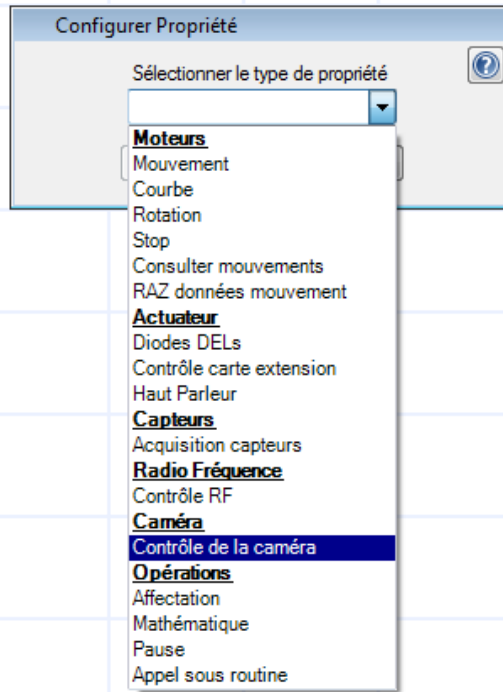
Configurer Propriété

Sélectionner le type de propriété

?

Moteurs
Mouvement
Courbe
Rotation
Stop
Consulter mouvements
RAZ données mouvement
Actuateur
Diodes DELs
Contrôle carte extension
Haut Parleur
Capteurs
Acquisition capteurs
Radio Fréquence
Contrôle RF
Caméra
Contrôle de la caméra
Opérations
Affectation
Mathématique
Pause
Appel sous routine